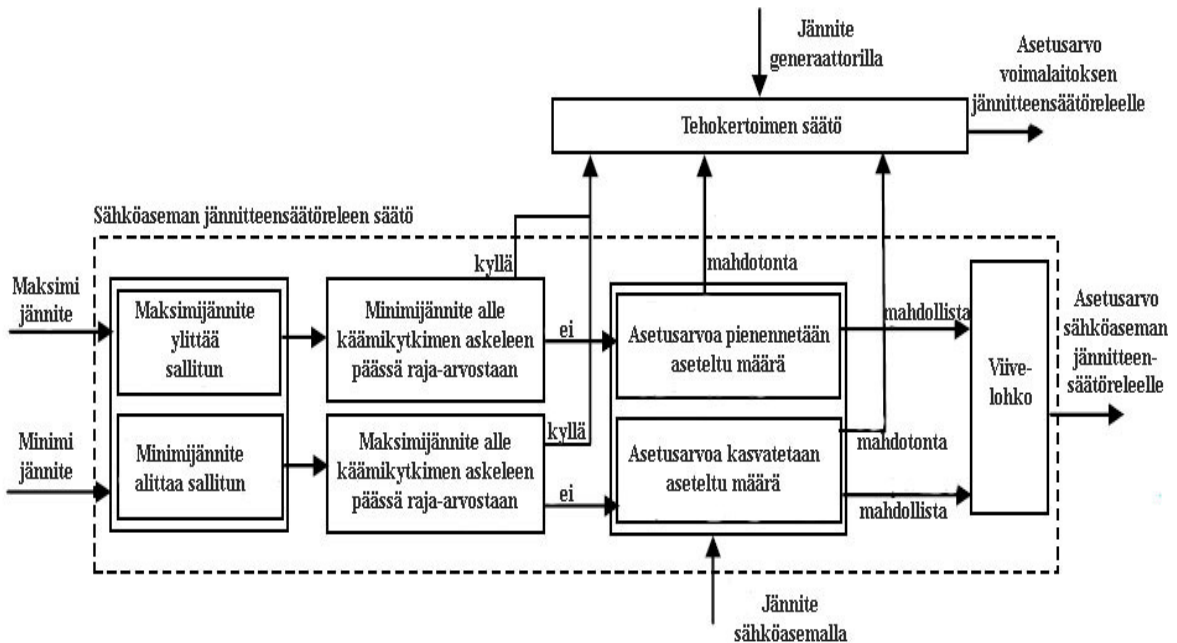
Jännite generaattorilla

Asetusarvo voimalaitoksen jännitteensäätöreleelle

Tehokertoimen säätö

Sähköaseman jännitteensäätöreleen säätö

kyllä

mahdotonta

Maksimi jännite

Maksimijännite ylittää sallitun

Minimijännite alle käämikytkimen askeleen päässä raja-arvostaan

ei

Asetusarvoa pienennetään aseteltu määrä

mahdollista

Viive-lohko

Asetusarvo sähköaseman jännitteen-säätöreleelle

kyllä

mahdotonta

Minimi jännite

Minimijännite alittaa sallitun

Maksimijännite alle käämikytkimen askeleen päässä raja-arvostaan

ei

Asetusarvoa kasvatetaan aseteltu määrä

mahdollista

Jännite sähköasemalla